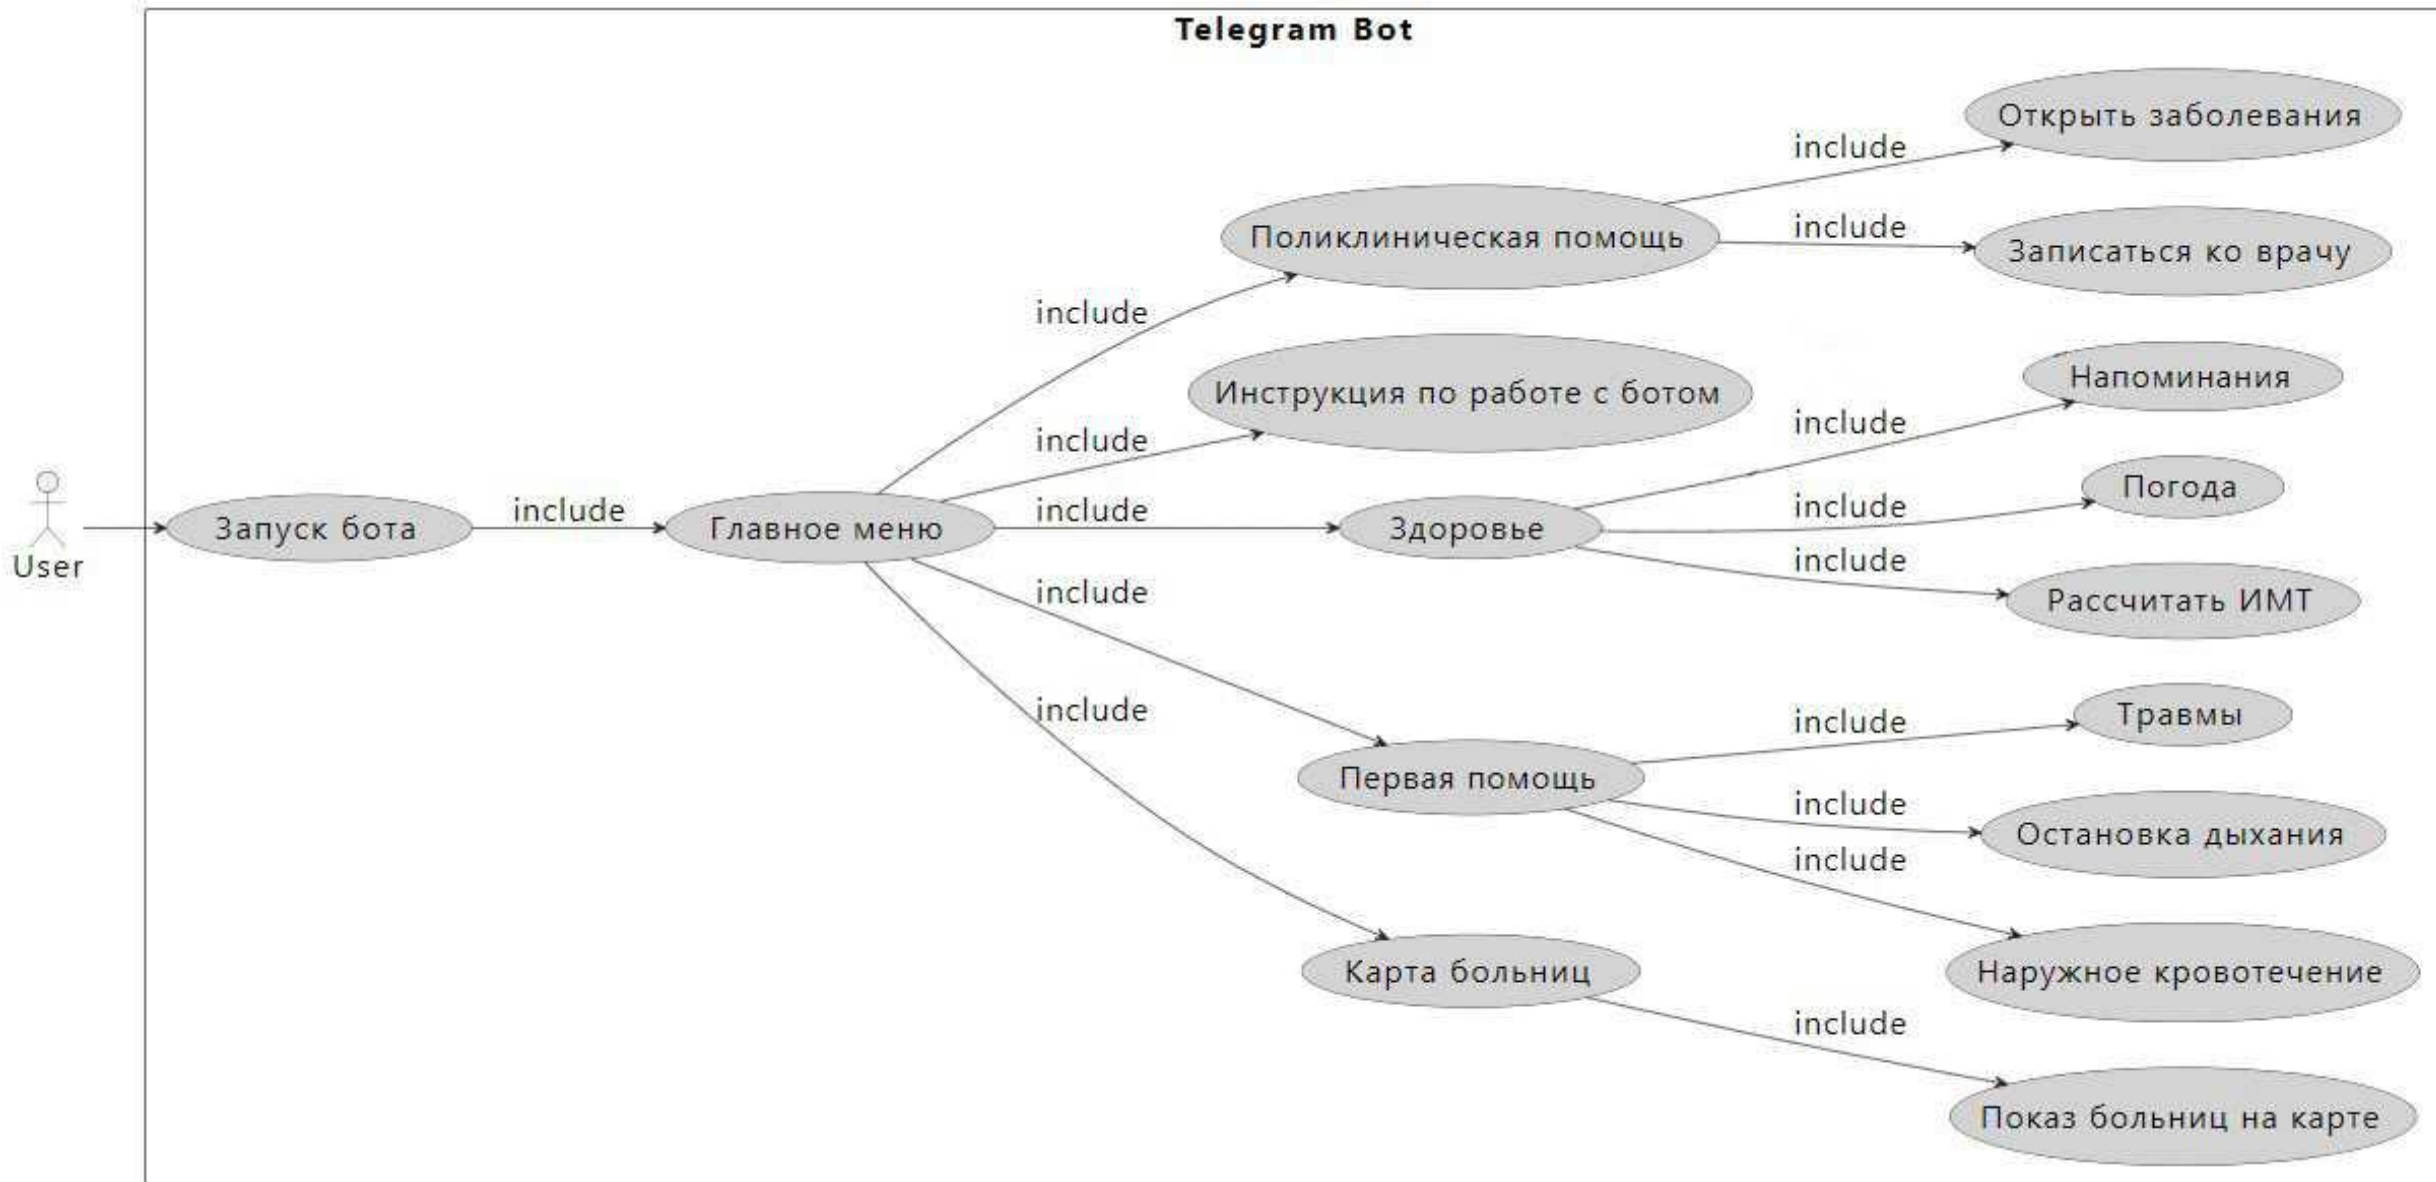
Telegram Bot

User

Запуск бота

include

Главное меню

include

Поликлиническая помощь

include

Открыть заболевания

include

Записаться ко врачу

include

Инструкция по работе с ботом

include

Здоровье

include

Напоминания

include

Погода

include

Рассчитать ИМТ

include

Первая помощь

include

Травмы

include

Остановка дыхания

include

Наружное кровотечение

include

Карта больниц

include

Показ больниц на карте